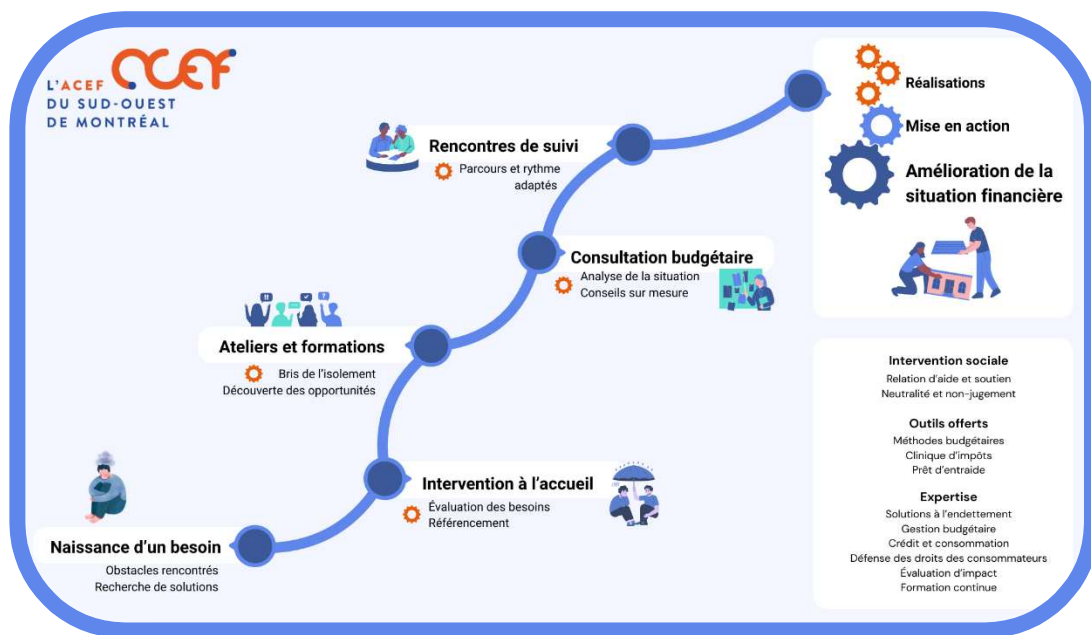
L'ACEF ACEF
DU SUD-OUEST
DE MONTRÉAL

Réalisations

Mise en action

Amélioration de la situation financière

Rencontres de suivi
Parcours et rythme adaptés

Consultation budgétaire
Analyse de la situation
Conseils sur mesure

Ateliers et formations
Bris de l'isolement
Découverte des opportunités

Intervention à l'accueil
Évaluation des besoins
Référencement

Naissance d'un besoin
Obstacles rencontrés
Recherche de solutions

Intervention sociale
Relation d'aide et soutien
Neutralité et non-jugement

Outils offerts
Méthodes budgétaires
Clinique d'impôts
Prêt d'entraide

Expertise
Solutions à l'endettement
Gestion budgétaire
Crédit et consommation
Défense des droits des consommateurs
Évaluation d'impact
Formation continue